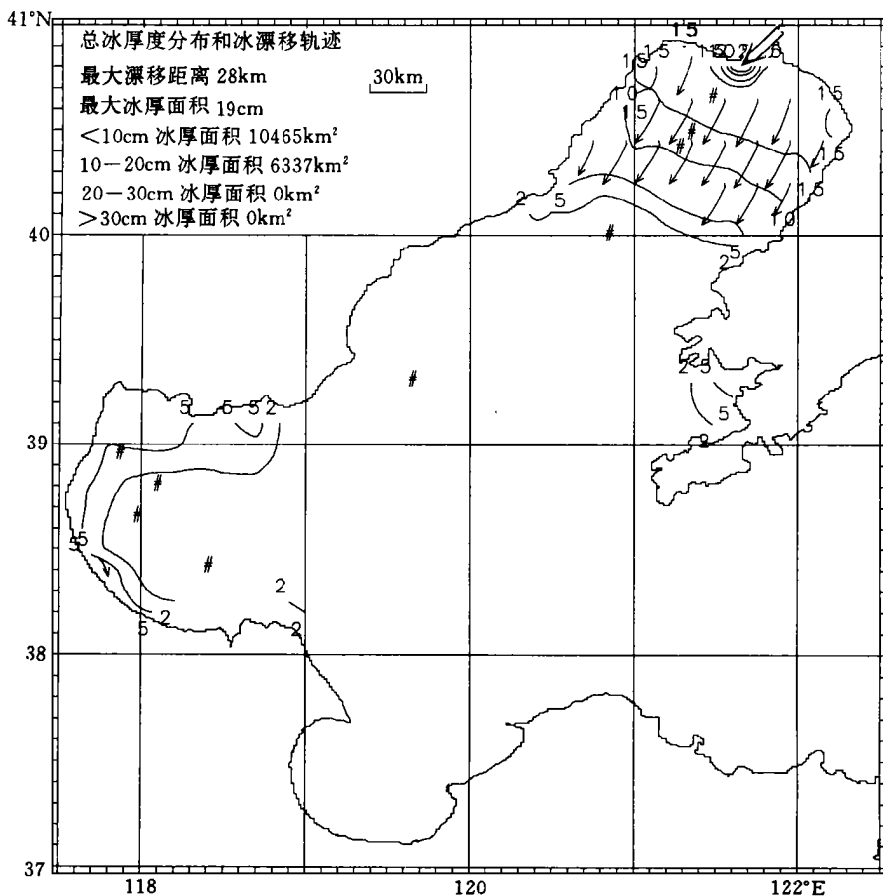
41°N

总冰厚度分布和冰漂移轨迹
最大漂移距离 28km
最大冰厚面积 19cm
<10cm 冰厚面积 10465km²
10—20cm 冰厚面积 6337km²
20—30cm 冰厚面积 0km²
>30cm 冰厚面积 0km²

30km

15
15
10
15
15
10
15
15
10
2
5
#
#
#
#
2
5
2
5
5
2
5
5
5 2
#
#
#
#
5
5
2
2
2

40
39
38
37

118
120
122°E